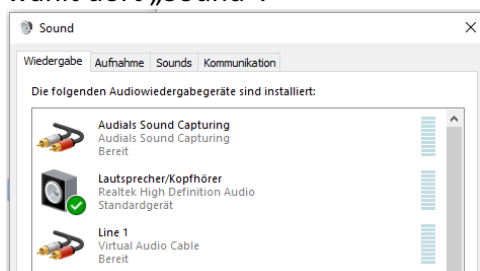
Sound

Wiedergabe Aufnahme Sounds Kommunikation

Die folgenden Audiowiedergabegeräte sind installiert:

Audials Sound Capturing
Audials Sound Capturing
Bereit

Lautsprecher/Kopfhörer
Realtek High Definition Audio
Standardgerät

Line 1
Virtual Audio Cable
Bereit